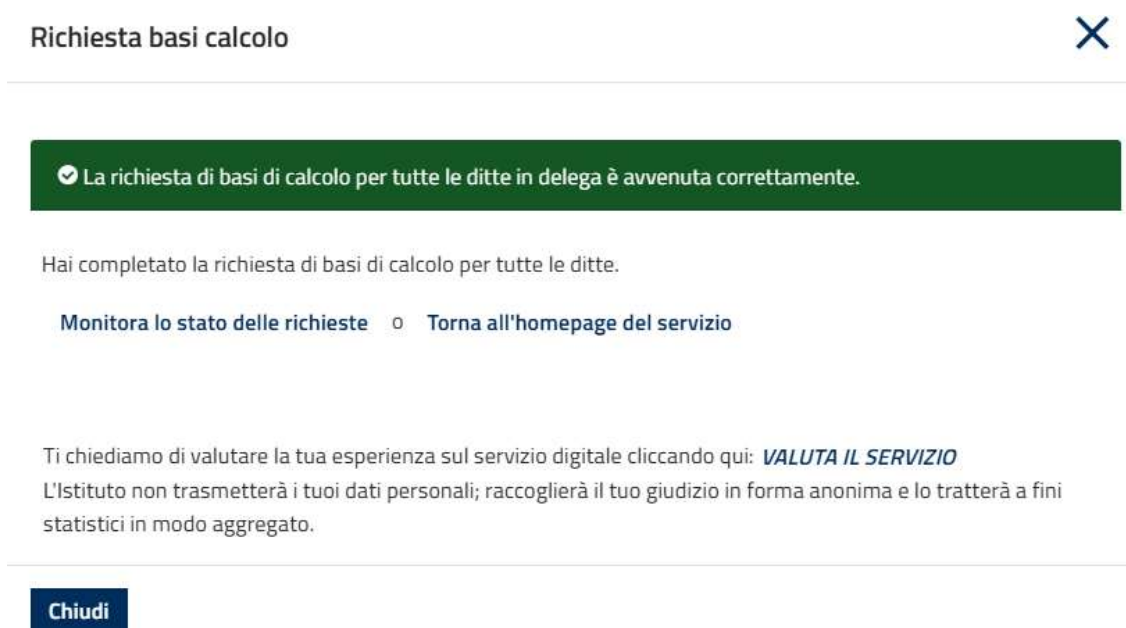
Richiesta basi calcolo

X

La richiesta di basi di calcolo per tutte le ditte in delega è avvenuta correttamente.

Hai completato la richiesta di basi di calcolo per tutte le ditte.

Monitora lo stato delle richieste o Torna all'homepage del servizio

Ti chiediamo di valutare la tua esperienza sul servizio digitale cliccando qui: VALUTA IL SERVIZIO
L'Istituto non trasmetterà i tuoi dati personali; raccoglierà il tuo giudizio in forma anonima e lo tratterà a fini statistici in modo aggregato.

Chiudi